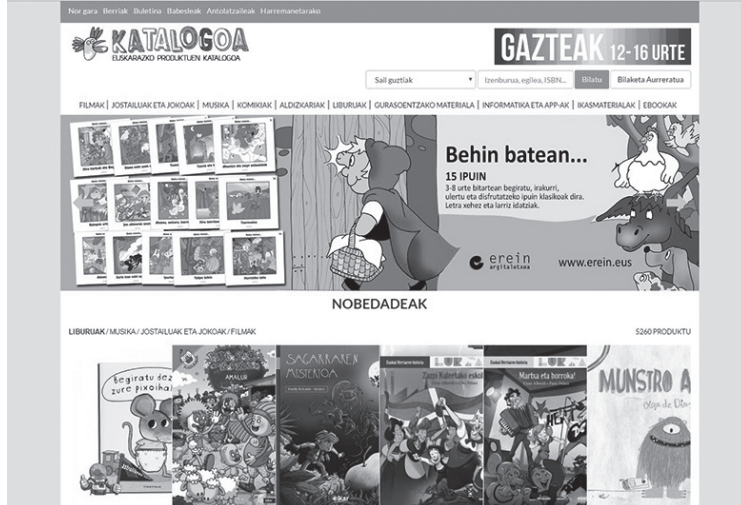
Nor gara Berriak Buletina Babesleak Antolatzaileak Harremanetarako

KATALOGOA
EUSKARAZKO PRODUKTUEN KATALOGOA

GAZTEAK 12-16 URTE

Sail guztiak
Izenburua, egilea, ISBN...
Bilatu
Bilaketa Aurreratua

FILMAK | JOSTAILUAK ETA JOKOAK | MUSIKA | KOMIKIAK | ALDIZKARIAK | LIBURUAK | GURASOENTZAKO MATERIALA | INFORMATIKA ETA APP-AK | IKASMATERIALAK | EBOOKAK

Behin batean...
15 IPUIN
3-8 urte bitartean begiratu, irakurri, ulertu eta disfrutatzeko ipuin klasikoak dira. Letra xehez eta larriz idatziak.

erein argitaletxea
www.erein.eus

NOBEDADEAK

LIBURUAK / MUSIKA / JOSTAILUAK ETA JOKOAK / FILMAK

5260 PRODUKTU

Begiratu dezu zure pixoihal

AMALUR

SAGARRAREN MISTERIOA

Zazpi Kaleetako eskol

Martxa eta borroka!

MUNSTRO A